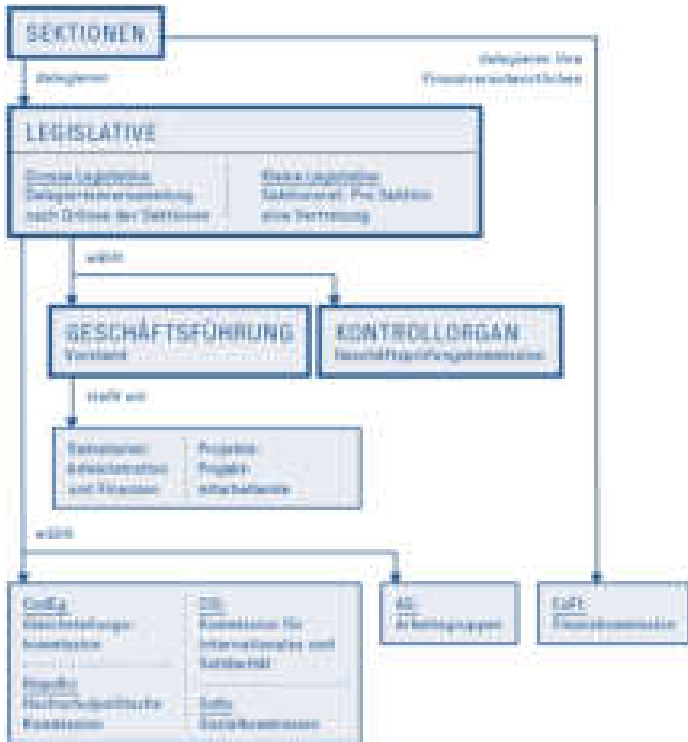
SEKTIONEN

delegieren

delegieren ihre Finanzverantwortlichen

LEGISLATIVE

Grosse Legislative: Delegiertenversammlung nach Grösse der Sektionen

Kleine Legislative: Sektionsrat: Pro Sektion eine Vertretung

wählt

GESCHÄFTSFÜHRUNG
Vorstand

KONTROLLORGAN
Geschäftsprüfungskommission

stellt ein

Sekretariat: Administration und Finanzen

Projekte: Projekt-mitarbeitende

wählt

GleiKo
Gleichstellungs-kommission

CIS
Kommission für Internationales und Solidarität

HopoKo
Hochschulpolitische Kommission

SoKo
Sozialkommission

AG
Arbeitsgruppen

FiKo
Finanzkommission